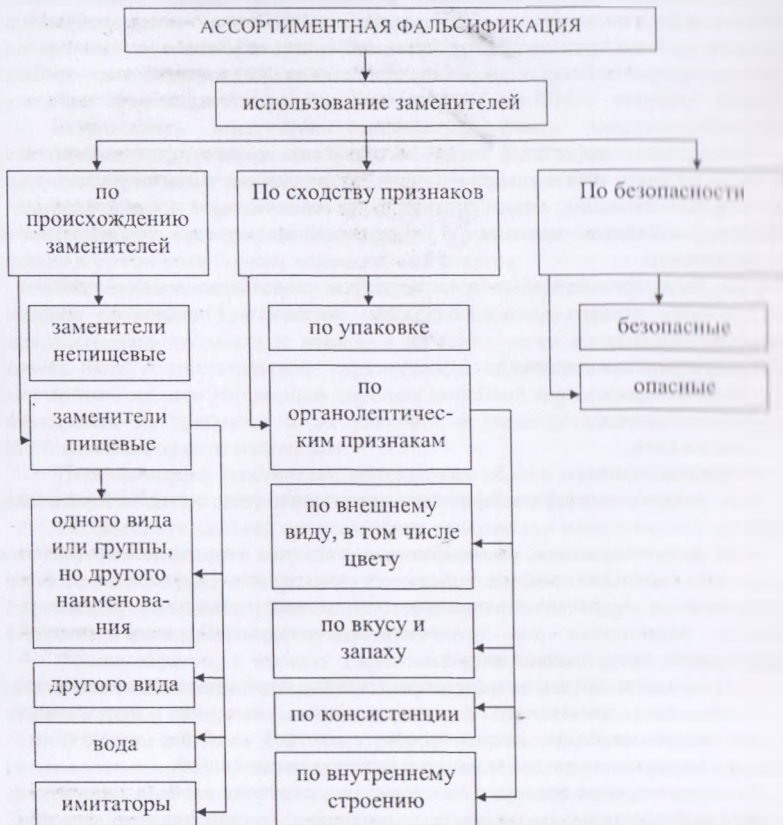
АССОРТИМЕНТНАЯ ФАЛЬСИФИКАЦИЯ

использование заменителей

по происхождению заменителей

По сходству признаков

По безопасности

заменители непищевые

по упаковке

безопасные

опасные

заменители пищевые

по органолептическим признакам

одного вида или группы, но другого наименования

по внешнему виду, в том числе цвету

по вкусу и запаху

другого вида

по консистенции

вода

по внутреннему строению

имитаторы